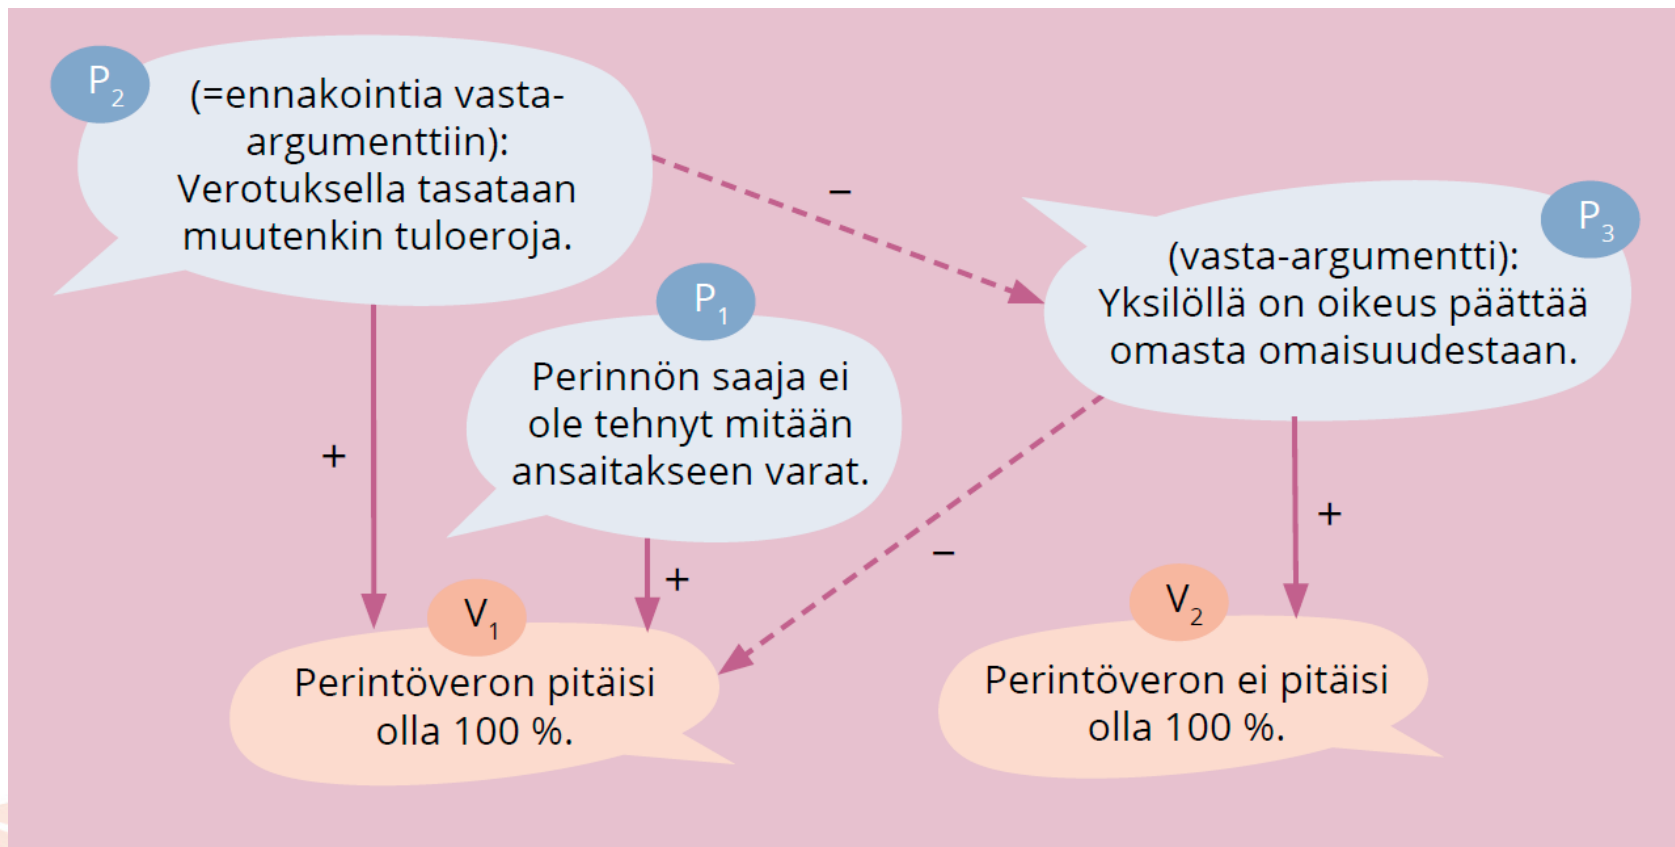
$P_2$
(=ennakointia vasta-argumenttiin): Verotuksella tasataan muutenkin tuloeroja.

–

$P_3$
(vasta-argumentti): Yksilöllä on oikeus päättää omasta omaisuudestaan.

$P_1$
Perinnön saaja ei ole tehnyt mitään ansaitakseen varat.

+

+

–

+

$V_1$
Perintöveron pitäisi olla 100 %.

$V_2$
Perintöveron ei pitäisi olla 100 %.